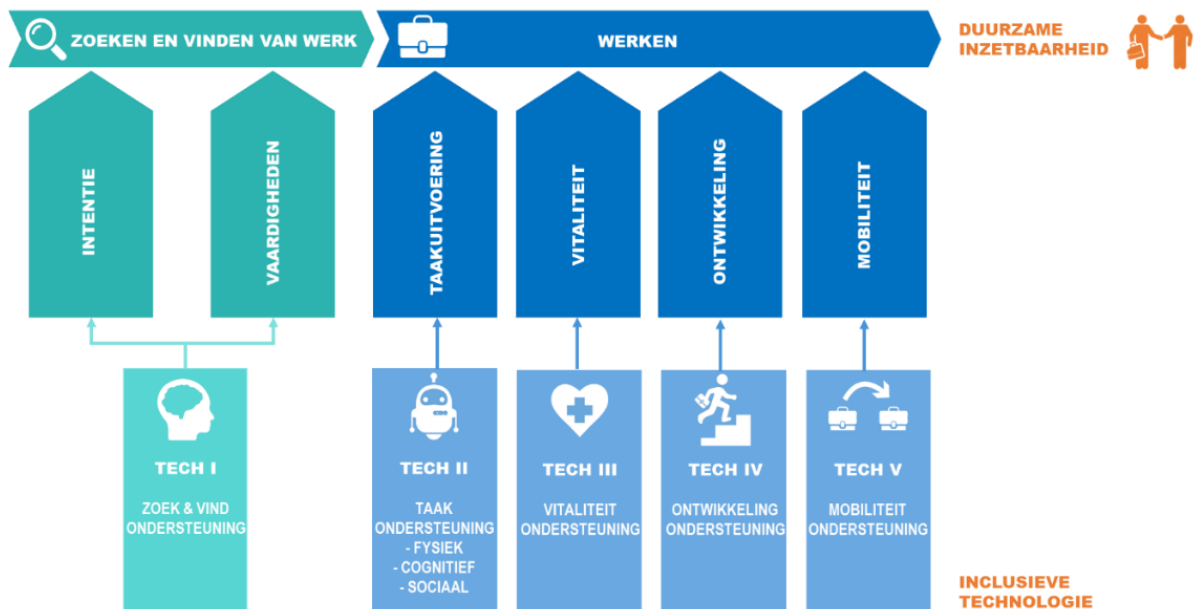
ZOEKEN EN VINDEN VAN WERK

WERKEN

DUURZAME INZETBAARHEID

INTENTIE

VAARDIGHEDEN

TAAKUITVOERING

VITALITEIT

ONTWIKKELING

MOBILITEIT

TECH I

ZOEK & VIND ONDERSTEUNING

TECH II

TAAK ONDERSTEUNING
- FYSIEK
- COGNITIEF
- SOCIAAL

TECH III

VITALITEIT ONDERSTEUNING

TECH IV

ONTWIKKELING ONDERSTEUNING

TECH V

MOBILITEIT ONDERSTEUNING

INCLUSIEVE TECHNOLOGIE